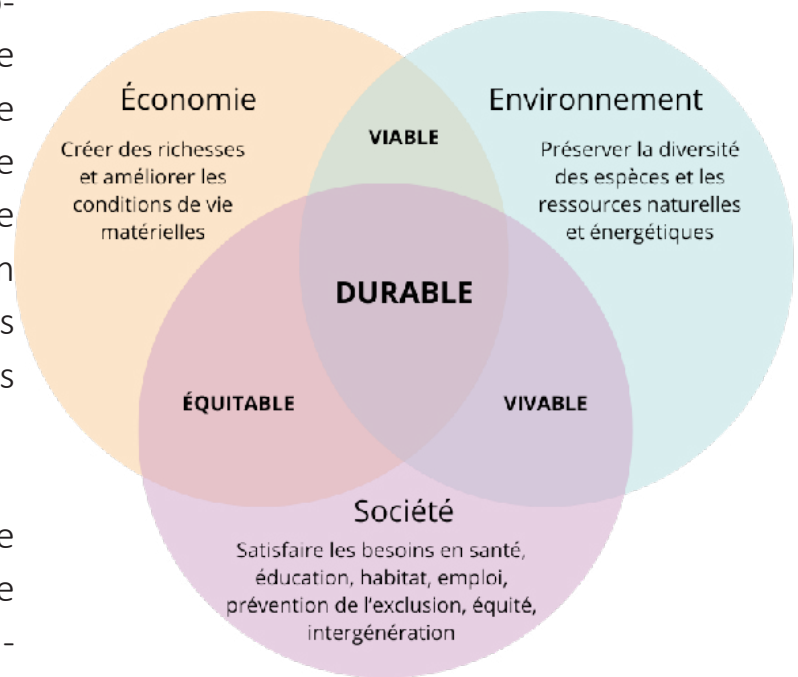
Économie

Créer des richesses et améliorer les conditions de vie matérielles

Environnement

Préserver la diversité des espèces et les ressources naturelles et énergétiques

VIABLE

DURABLE

ÉQUITABLE

VIVABLE

Société

Satisfaire les besoins en santé, éducation, habitat, emploi, prévention de l'exclusion, équité, intergénération